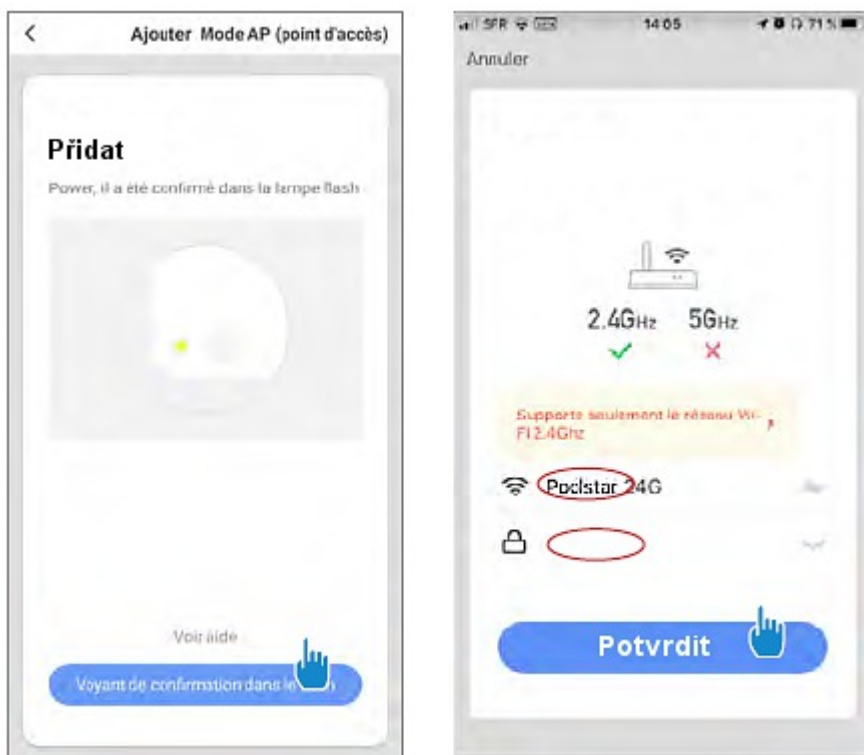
<

Ajouter Mode AP (point d'accès)

Přidat

Power, il a été confirmé dans la lampe flash

Voir aide

Voyant de confirmation dans le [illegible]

SFR 14:05 71 %

Annuler

2.4GHz 5GHz

Supporte seulement le réseau Wi-Fi 2.4Ghz

Poolstar 24G

Potvrdit